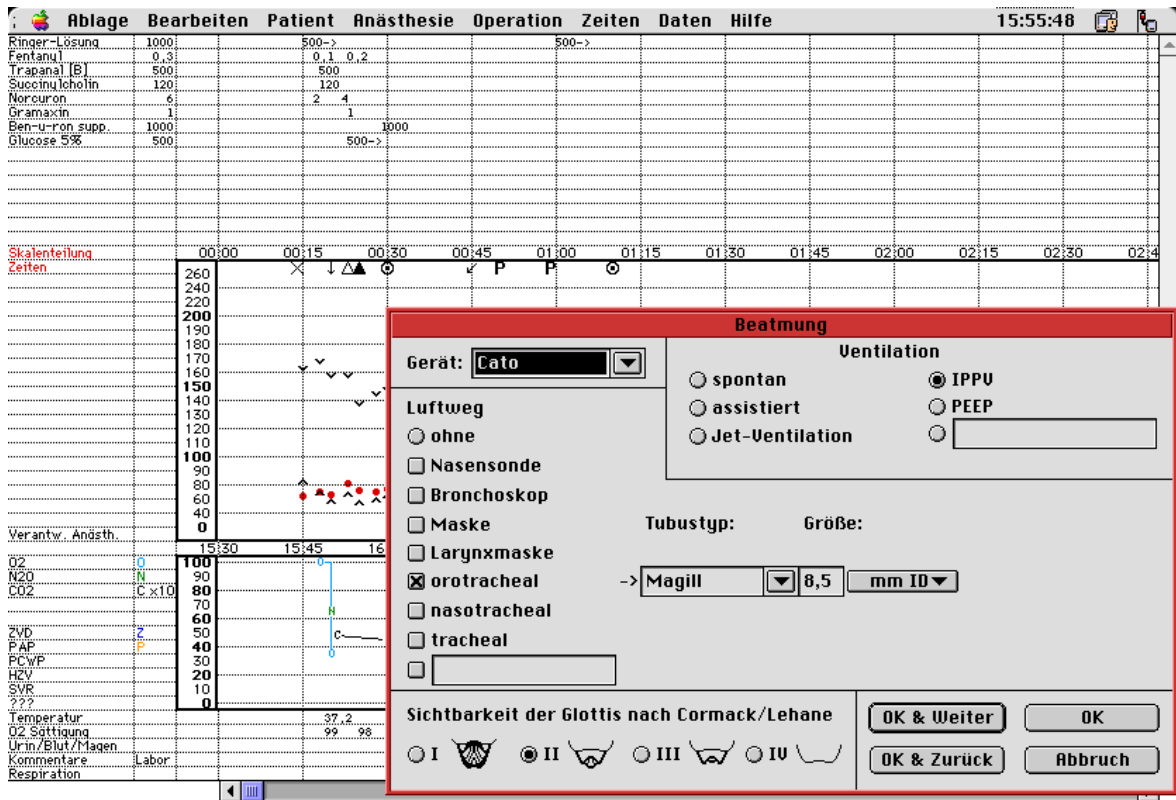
Ablage Bearbeiten Patient Anästhesie Operation Zeiten Daten Hilfe 15:55:48

| | | |
|---|---|---|
| Ringer-Lösung | 1000 | 500-> 500-> |
| Fentanyl | 0,3 | 0,1 0,2 |
| Trapanal [B] | 500 | 500 |
| Succinylcholin | 120 | 120 |
| Norcuron | 6 | 2 4 |
| Gramaxin | 1 | 1 |
| Ben-u-ron supp. | 1000 | 1000 |
| Glucose 5% | 500 | 500-> |

Skalenteilung 00:00 00:15 00:30 00:45 01:00 01:15 01:30 01:45 02:00 02:15 02:30 02:4
Zeiten
P P

260 240 220 200 190 180 170 160 150 140 130 120 110 100 90 80 70 60 40 0

Verantw. Anästh.
15:30 15:45 16

O2 O
N2O N
CO2 C x10
ZVD Z
PAP P
PCWP
HZV
SVR
???
100 90 80 70 60 50 40 30 20 10 0
O N C O

Temperatur 37,2
O2 Sättigung 99 98
Urin/Blut/Magen
Kommentare Labor
Respiration

Beatmung

Gerät: Cato

Ventilation
spontan
assistiert
Jet-Ventilation
IPPV
PEEP

Luftweg
ohne
Nasensonde
Bronchoskop
Maske
Larynxmaske
orotracheal
nasotracheal
tracheal

Tubustyp: Größe:
-> Magill 8,5 mm ID

Sichtbarkeit der Glottis nach Cormack/Lehane
I II III IV

OK & Weiter
OK
OK & Zurück
Abbruch